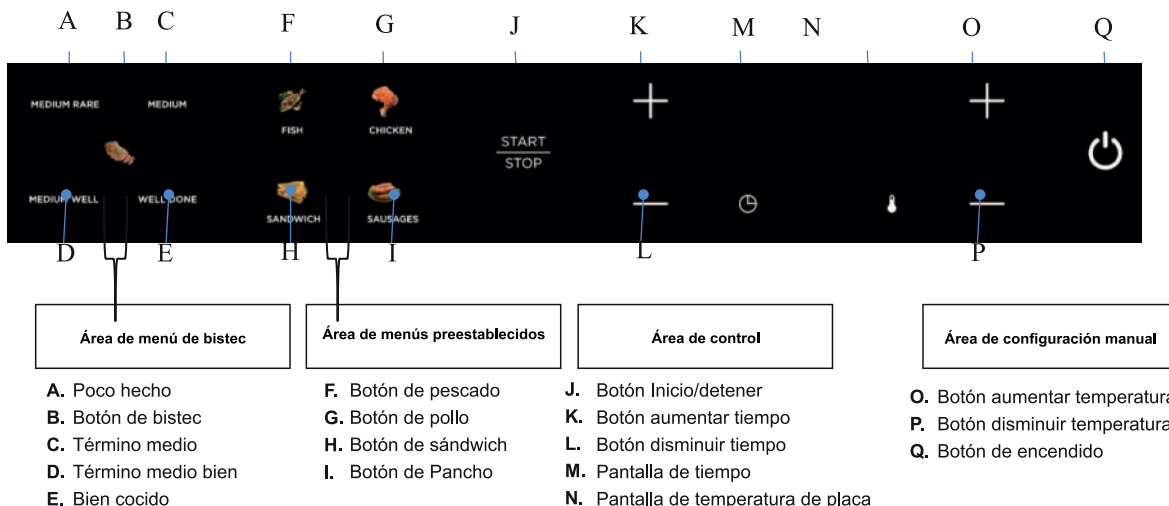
A B C F G J K M N O Q

MEDIUM RARE MEDIUM FISH CHICKEN START STOP

MEDIUM WELL WELL DONE SANDWICH SAUSAGES

D E H I L P

Área de menú de bistec

A. Poco hecho
B. Botón de bistec
C. Término medio
D. Término medio bien
E. Bien cocido

Área de menús preestablecidos

F. Botón de pescado
G. Botón de pollo
H. Botón de sándwich
I. Botón de Pancho

Área de control

J. Botón Inicio/detener
K. Botón aumentar tiempo
L. Botón disminuir tiempo
M. Pantalla de tiempo
N. Pantalla de temperatura de placa

Área de configuración manual

O. Botón aumentar temperatura
P. Botón disminuir temperatura
Q. Botón de encendido